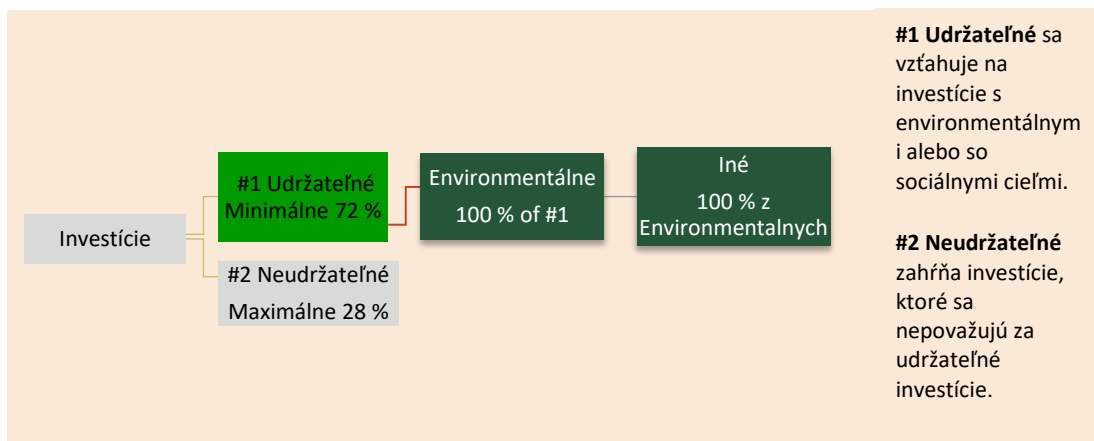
Investície

#1 Udržateľné
Minimálne 72 %

#2 Neudržateľné
Maximálne 28 %

Environmentálne
100 % of #1

Iné
100 % z Environmentalnych

**#1 Udržateľné** sa vzťahuje na investície s environmentálnym i alebo so sociálnymi cieľmi.

**#2 Neudržateľné** zahŕňa investície, ktoré sa nepovažujú za udržateľné investície.